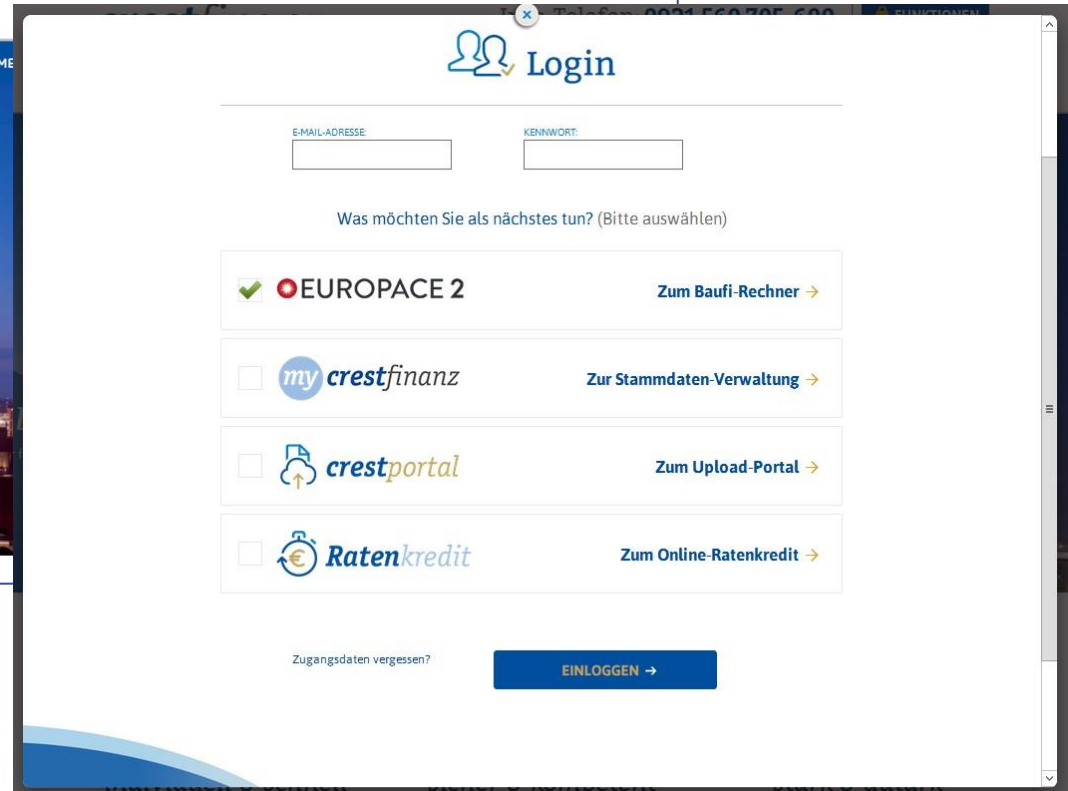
Login

E-MAIL-ADRESSE:

KENNWORT:

Was möchten Sie als nächstes tun? (Bitte auswählen)

EUROPACE 2
Zum Baufi-Rechner →

my crestfinanz
Zur Stammdaten-Verwaltung →

crestportal
Zum Upload-Portal →

Ratenkredit
Zum Online-Ratenkredit →

Zugangsdaten vergessen?

EINLOGGEN →